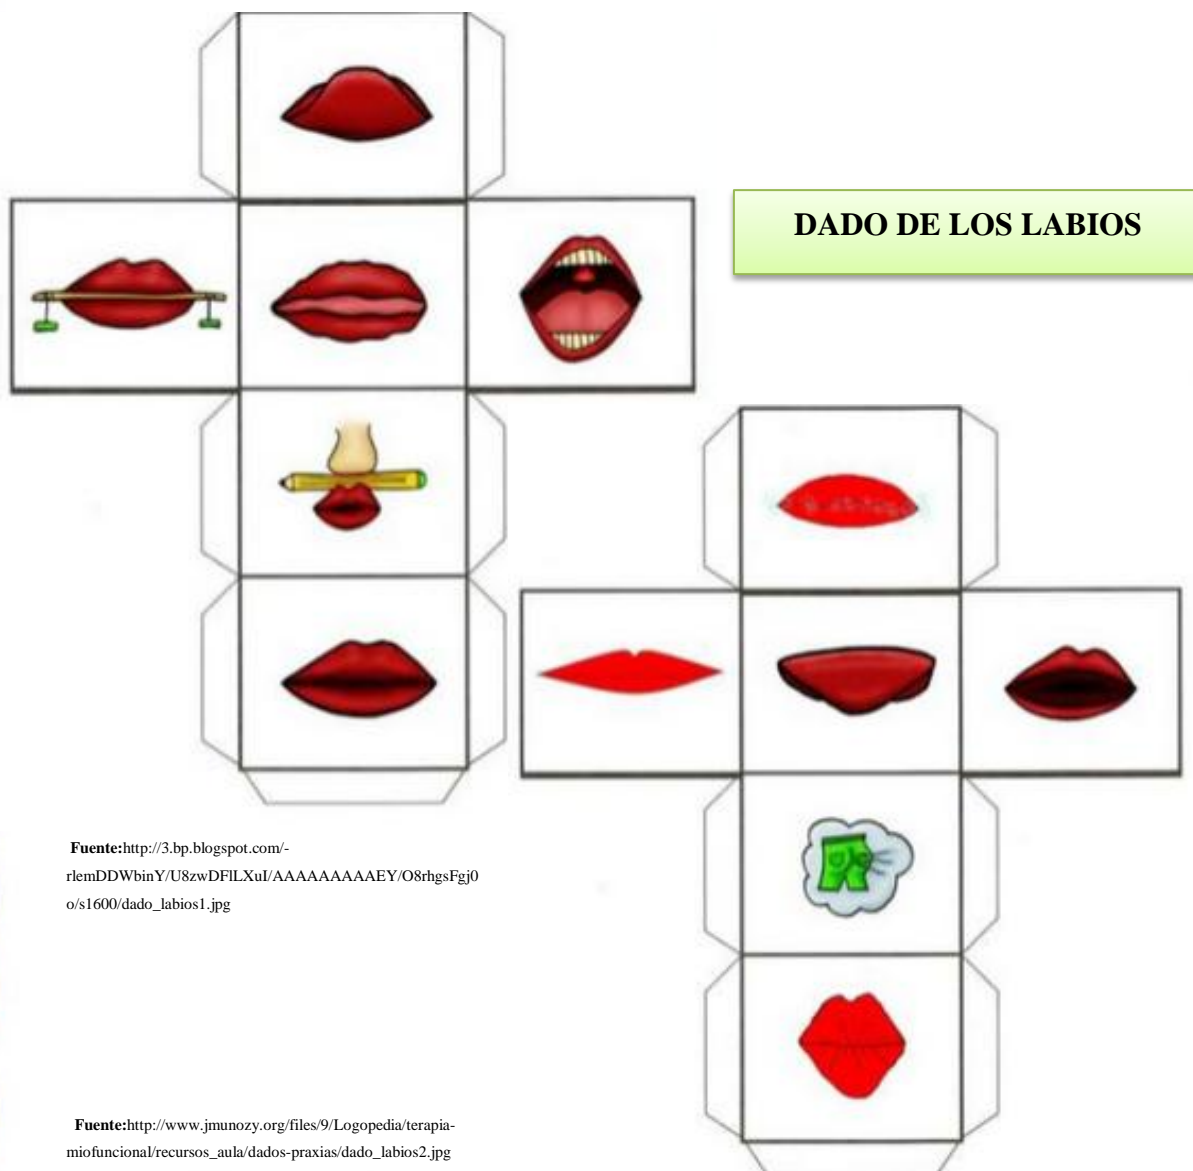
DADO DE LOS LABIOS

Fuente:http://3.bp.blogspot.com/-rlemDDWbinY/U8zwDFlLXuI/AAAAAAAAAEY/O8rhgsFgj0o/s1600/dado_labios1.jpg

Fuente:http://www.jmunozy.org/files/9/Logopedia/terapia-miofuncional/recursos_aula/dados-praxias/dado_labios2.jpg